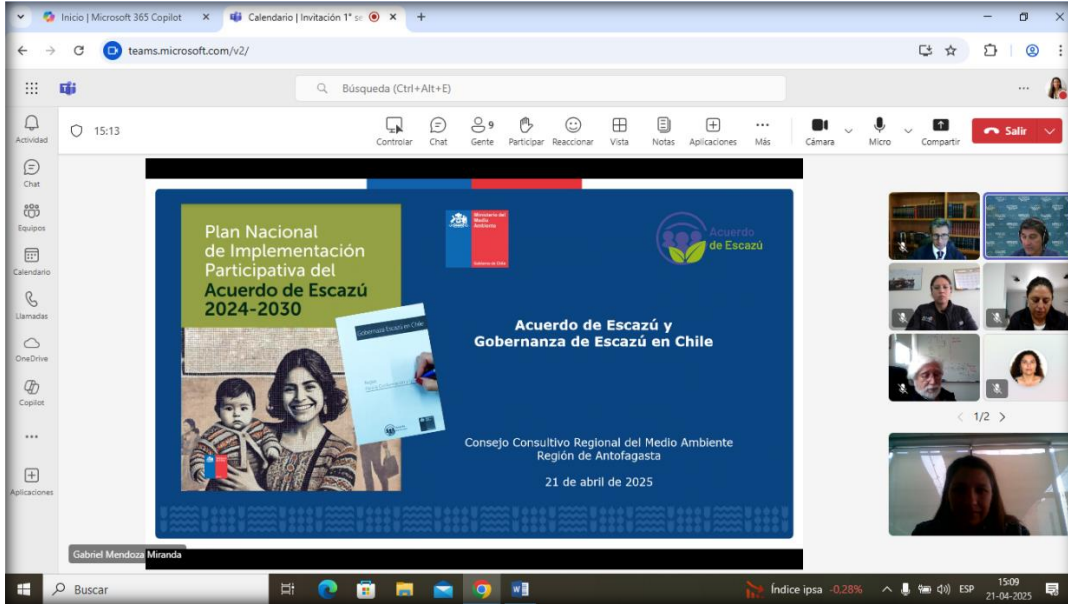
Inicio | Microsoft 365 Copilot ×
Calendario | Invitación 1° se ×
+
teams.microsoft.com/v2/
Búsqueda (Ctrl+Alt+E)
...
Actividad
Chat
Equipos
Calendario
Llamadas
OneDrive
Copilot
...
Aplicaciones
15:13
Controlar
Chat
9
Gente
Participar
Reaccionar
Vista
Notas
Aplicaciones
Más
Cámara
Micro
Compartir
Salir

Plan Nacional de Implementación Participativa del Acuerdo de Escazú 2024-2030

Gobernanza Escazú en Chile

Ministerio del Medio Ambiente
Gobierno de Chile

Acuerdo de Escazú

Acuerdo de Escazú y Gobernanza de Escazú en Chile

Consejo Consultivo Regional del Medio Ambiente
Región de Antofagasta

21 de abril de 2025

Gabriel Mendoza Miranda

1/2

Buscar
Índice ipsa -0,28%
ESP
15:09
21-04-2025